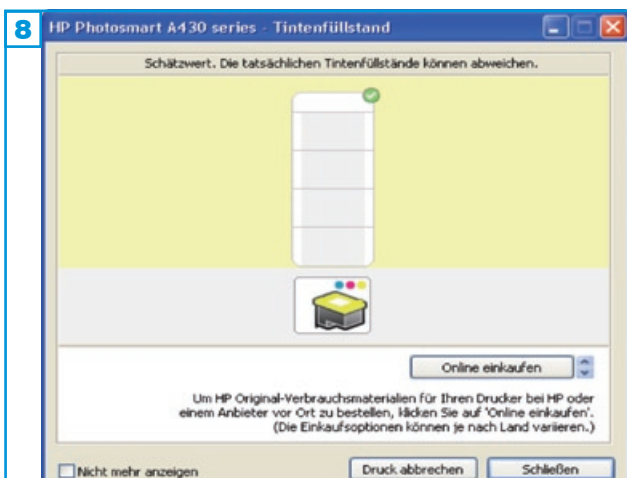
8

HP Photosmart A430 series - Tintenfüllstand

Schätzwert. Die tatsächlichen Tintenfüllstände können abweichen.

Online einkaufen

Um HP Original-Verbrauchsmaterialien für Ihren Drucker bei HP oder einem Anbieter vor Ort zu bestellen, klicken Sie auf 'Online einkaufen'. (Die Einkaufsoptionen können je nach Land variieren.)

Nicht mehr anzeigen

Druck abbrechen

Schließen